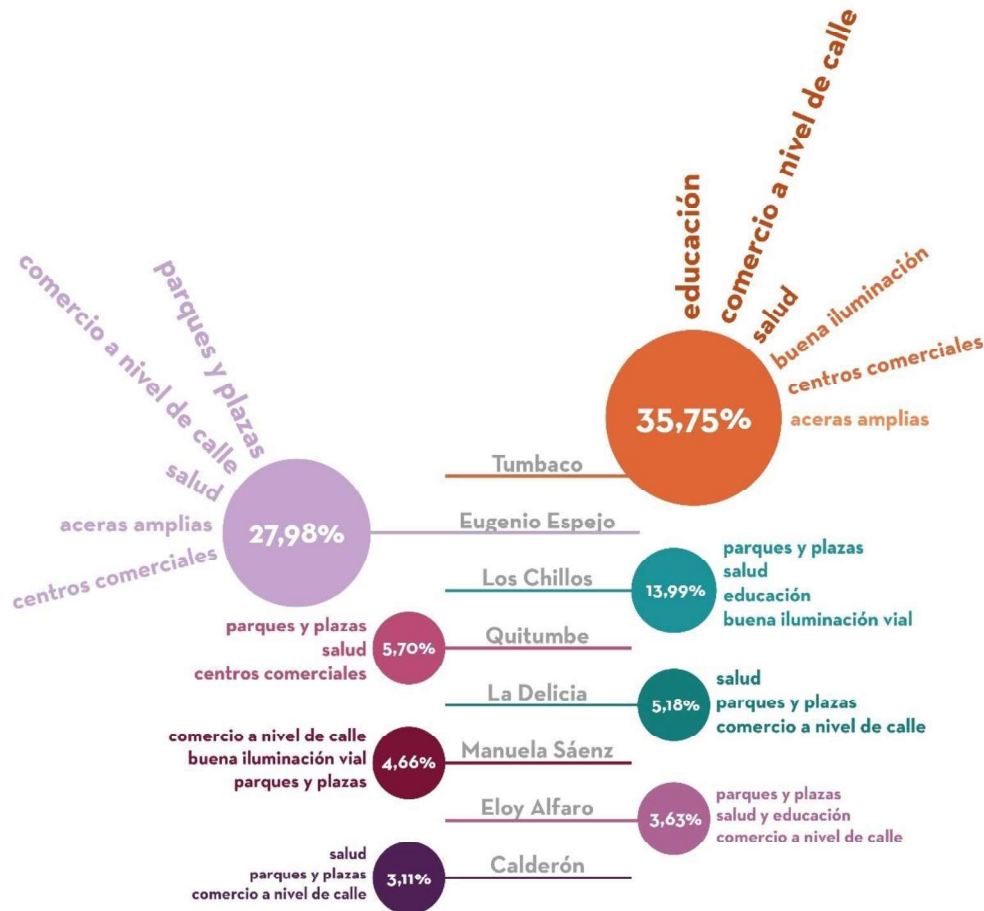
educación
comercio a nivel de calle
salud
buena iluminación
centros comerciales
aceras amplias
35,75%
Tumbaco

comercio a nivel de calle
parques y plazas
salud
aceras amplias
centros comerciales
27,98%
Eugenio Espejo

Los Chillos
13,99%
parques y plazas
salud
educación
buena iluminación vial

parques y plazas
salud
centros comerciales
5,70%
Quitumbe

La Delicia
5,18%
salud
parques y plazas
comercio a nivel de calle

comercio a nivel de calle
buena iluminación vial
parques y plazas
4,66%
Manuela Sáenz

Eloy Alfaro
3,63%
parques y plazas
salud y educación
comercio a nivel de calle

salud
parques y plazas
comercio a nivel de calle
3,11%
Calderón